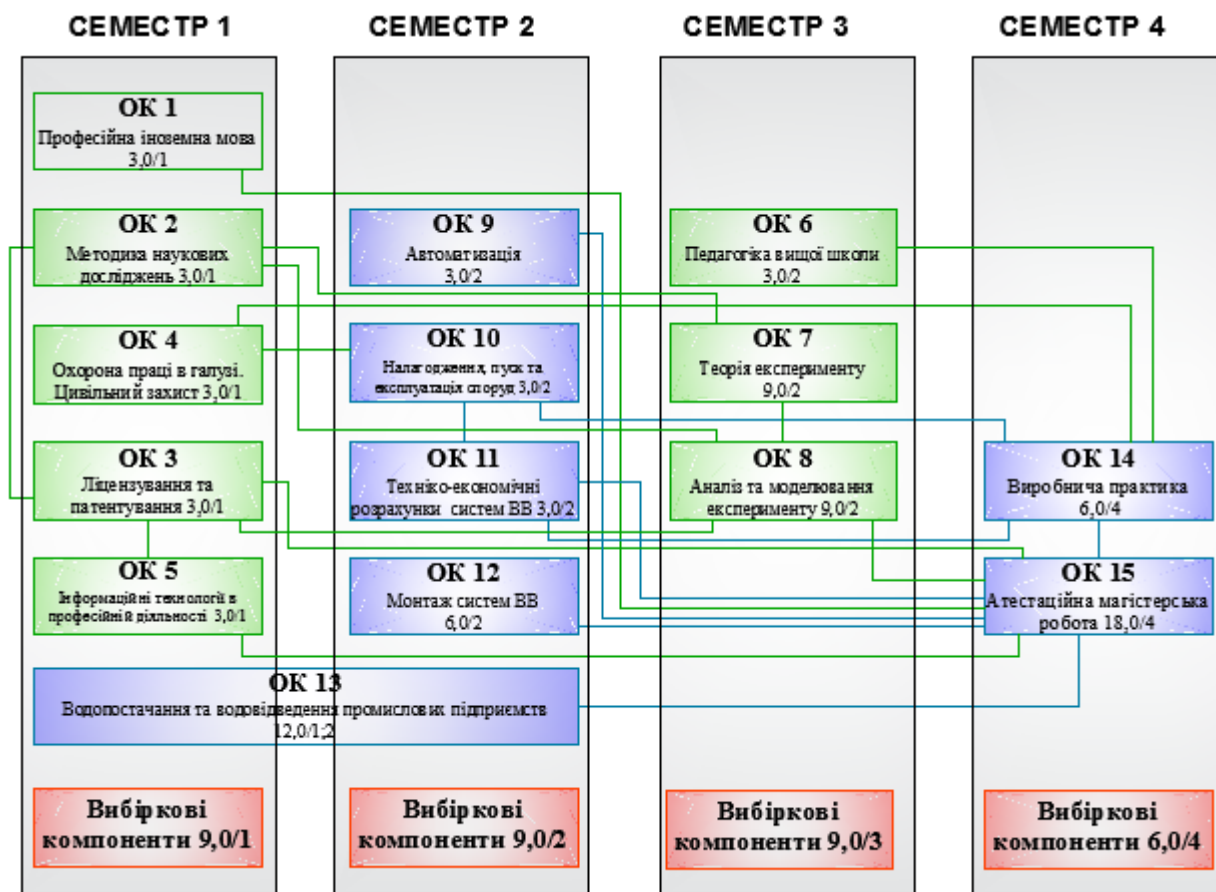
СЕМЕСТР 1

ОК 1
Професійна іноземна мова
3,0/1

ОК 2
Методика наукових досліджень 3,0/1

ОК 4
Охорона праці в галузі. Цивільний захист 3,0/1

ОК 3
Ліцензування та патентування 3,0/1

ОК 5
Інформаційні технології в професійній діяльності 3,0/1

СЕМЕСТР 2

ОК 9
Автоматизація
3,0/2

ОК 10
Налагодження, пуск та експлуатація споруд 3,0/2

ОК 11
Техніко-економічні розрахунки систем ВВ 3,0/2

ОК 12
Монтаж систем ВВ
6,0/2

ОК 13
Водопостачання та водовідведення промислових підприємств
12,0/1;2

СЕМЕСТР 3

ОК 6
Педагогіка вищої школи
3,0/2

ОК 7
Теорія експерименту
9,0/2

ОК 8
Аналіз та моделювання експерименту 9,0/2

СЕМЕСТР 4

ОК 14
Виробнича практика
6,0/4

ОК 15
Атестаційна магістерська робота 18,0/4

Вибіркові компоненти 9,0/1

Вибіркові компоненти 9,0/2

Вибіркові компоненти 9,0/3

Вибіркові компоненти 6,0/4